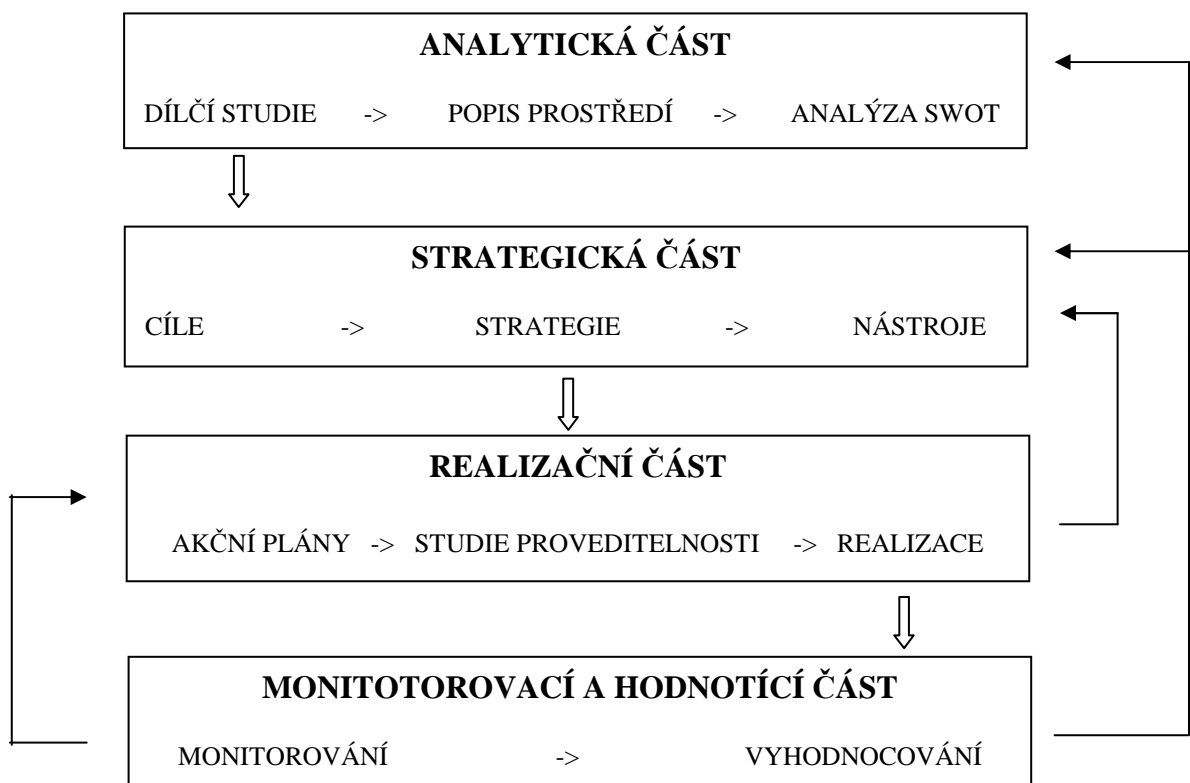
ANALYTICKÁ ČÁST

DÍLČÍ STUDIE -> POPIS PROSTŘEDÍ -> ANALÝZA SWOT

STRATEGICKÁ ČÁST

CÍLE -> STRATEGIE -> NÁSTROJE

REALIZAČNÍ ČÁST

AKČNÍ PLÁNY -> STUDIE PROVEDITELNOSTI -> REALIZACE

MONITOTOROVACÍ A HODNOTÍCÍ ČÁST

MONITOROVÁNÍ -> VYHODNOCOVÁNÍ